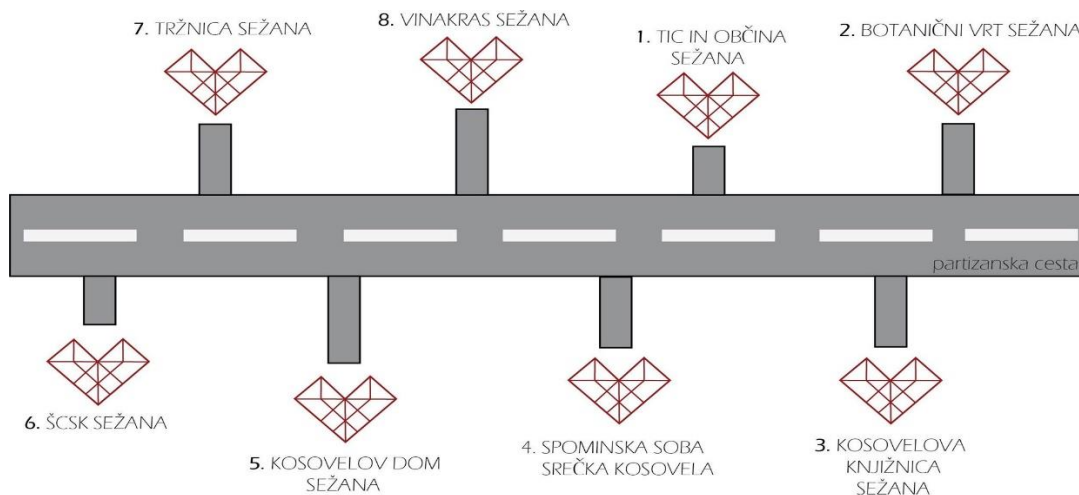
7. TRŽNICA SEŽANA

8. VINAKRAS SEŽANA

1. TIC IN OBČINA SEŽANA

2. BOTANIČNI VRT SEŽANA

partizanska cesta

6. ŠCSK SEŽANA

5. KOSOVELOV DOM SEŽANA

4. SPOMINSKA SOBA SREČKA KOSOVELA

3. KOSOVELOVA KNJIŽNICA SEŽANA